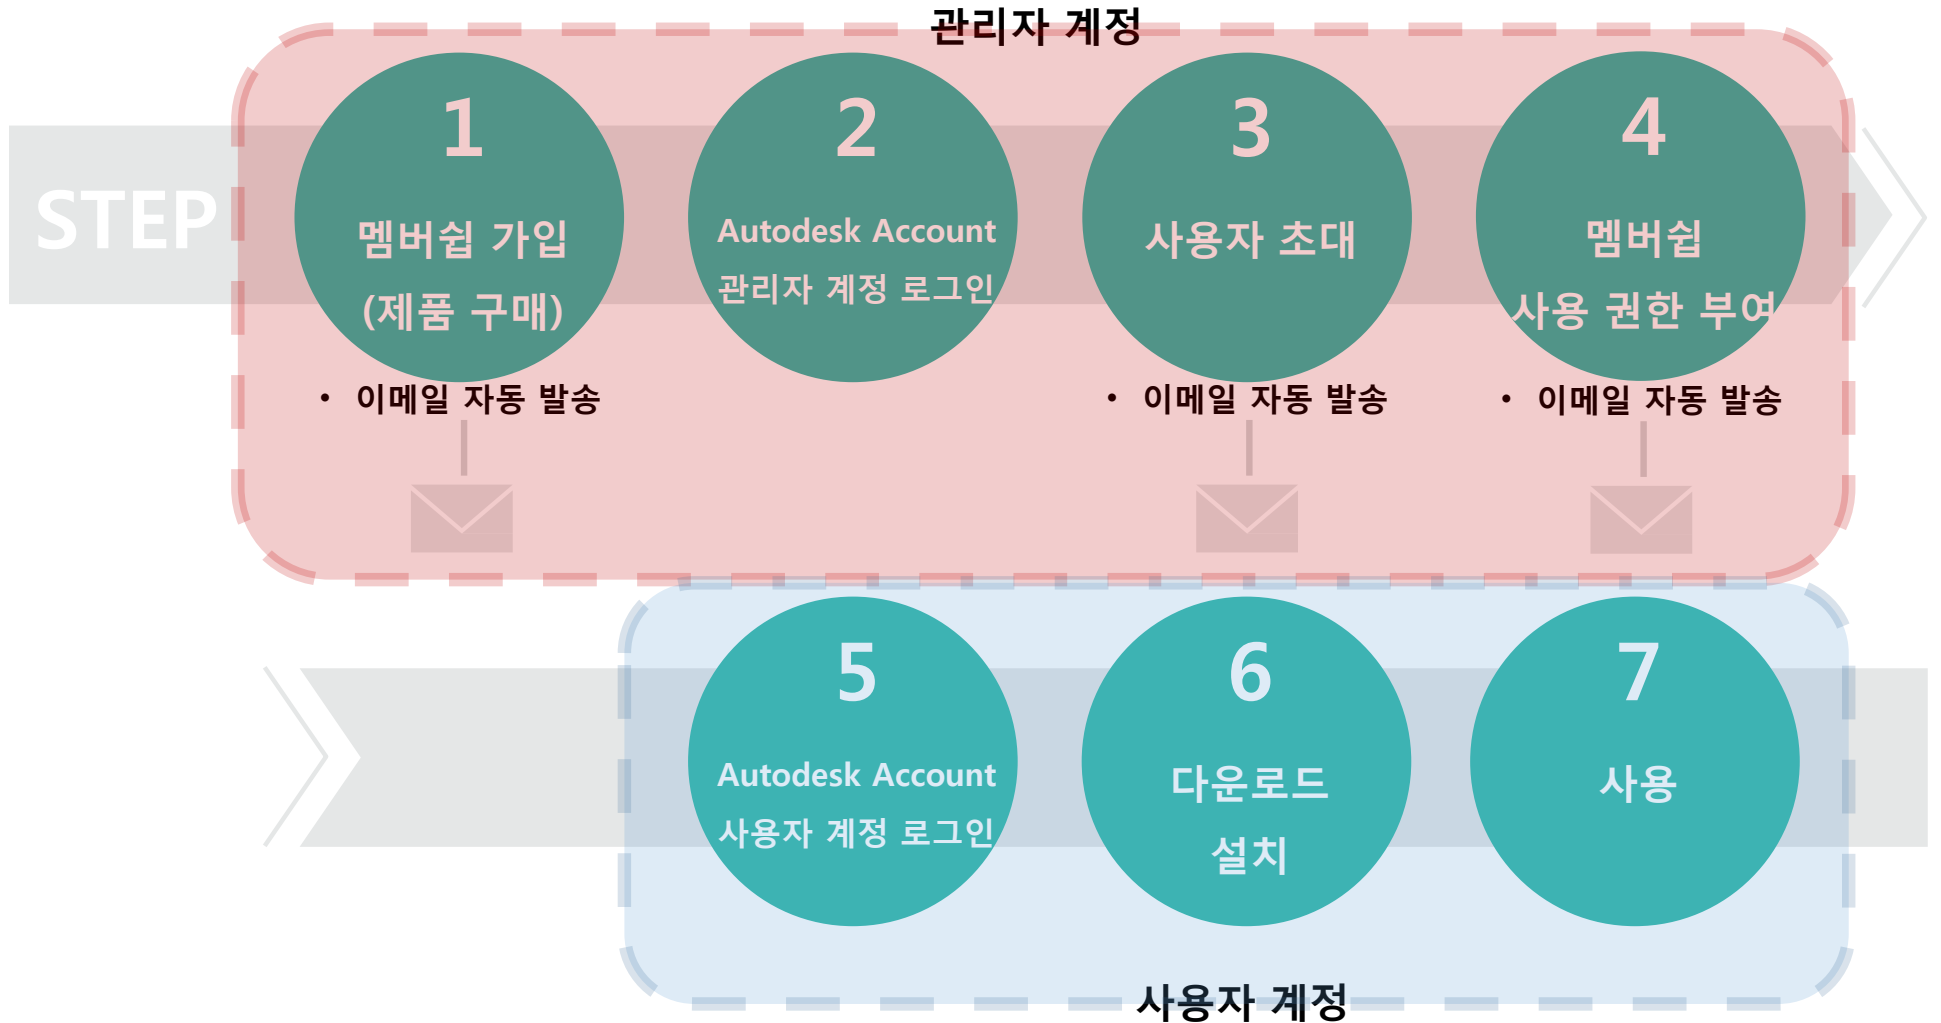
관리자 계정

STEP

1
멤버쉽 가입
(제품 구매)

• 이메일 자동 발송

2
Autodesk Account
관리자 계정 로그인

3
사용자 초대

• 이메일 자동 발송

4
멤버쉽
사용 권한 부여

• 이메일 자동 발송

5
Autodesk Account
사용자 계정 로그인

6
다운로드
설치

7
사용

사용자 계정